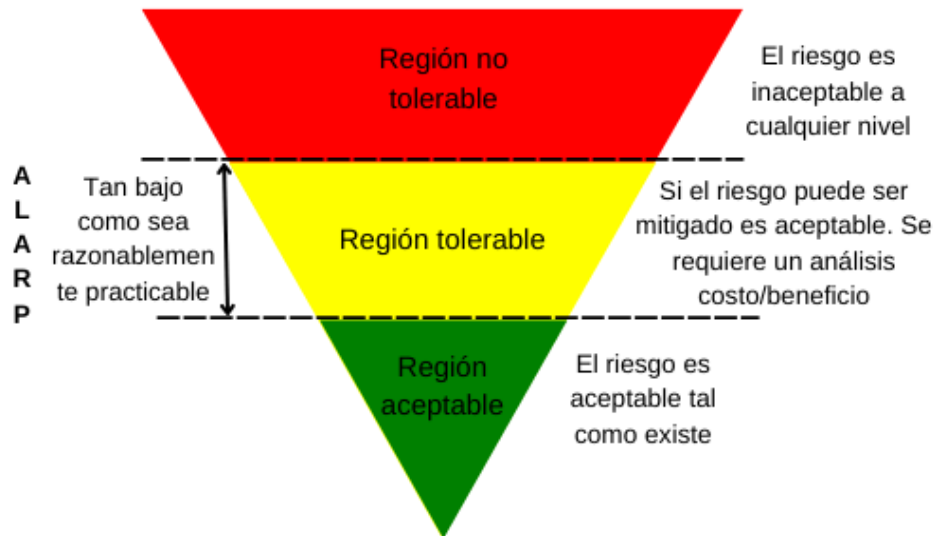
Región no tolerable

El riesgo es inaceptable a cualquier nivel

A
L
A
R
P

Tan bajo como sea razonablemente practicable

Región tolerable

Si el riesgo puede ser mitigado es aceptable. Se requiere un análisis costo/beneficio

Región aceptable

El riesgo es aceptable tal como existe